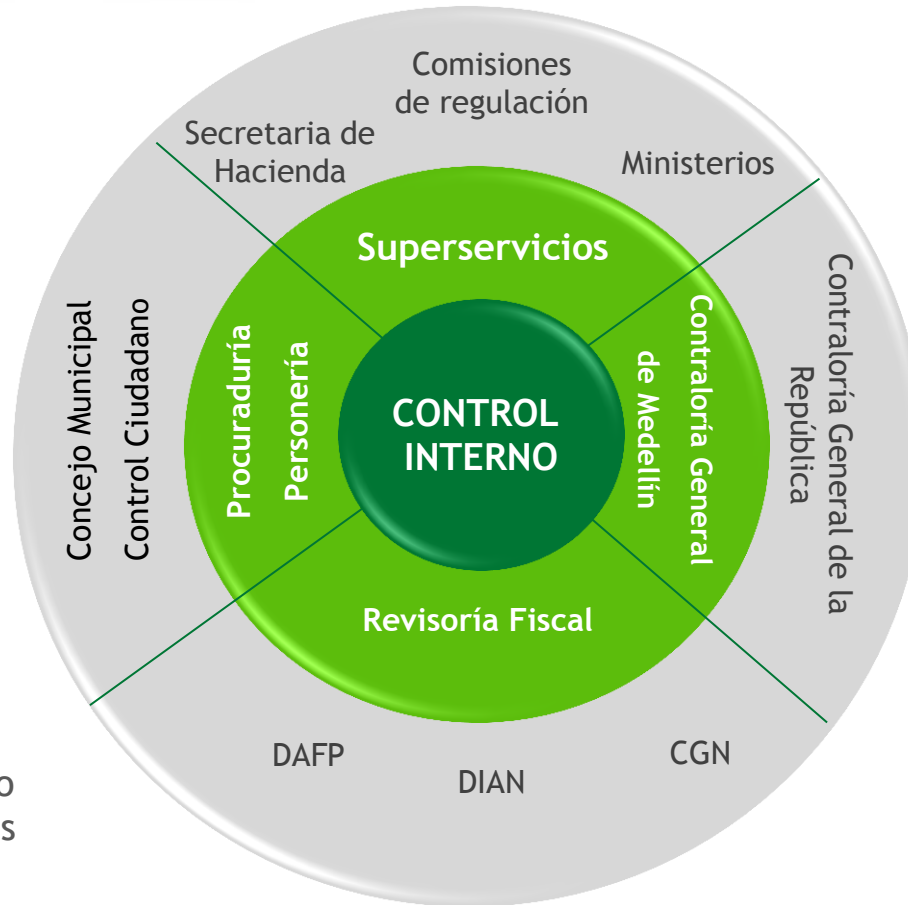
Comisiones de regulación

Secretaria de Hacienda

Ministerios

Superservicios

Concejo Municipal

Control Ciudadano

Procuraduría

Personería

CONTROL INTERNO

Contraloría General de Medellín

Contraloría General de la República

Revisoría Fiscal

DAFP

DIAN

CGN

o
s